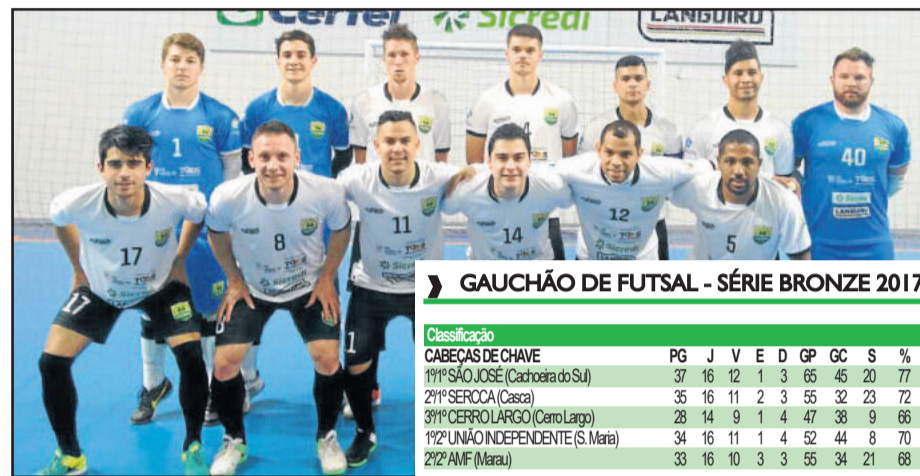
Cerfel
Sicredi
LANGUIRU

1
40
17
8
11
14
12
5

GAUCHÃO DE FUTSAL - SÉRIE BRONZE 2017

Classificação

| CABEÇAS DE CHAVE | PG | J | V | E | D | GP | GC | S | % |
|---|---|---|---|---|---|---|---|---|---|
| 1º/1º SÃO JOSÉ (Cachoeira do Sul) | 37 | 16 | 12 | 1 | 3 | 65 | 45 | 20 | 77 |
| 2º/1º SERCCA (Casca) | 35 | 16 | 11 | 2 | 3 | 55 | 32 | 23 | 72 |
| 3º/1º CERRO LARGO (Cerro Largo) | 28 | 14 | 9 | 1 | 4 | 47 | 38 | 9 | 66 |
| 1º/2º UNIÃO INDEPENDENTE (S. Maria) | 34 | 16 | 11 | 1 | 4 | 52 | 44 | 8 | 70 |
| 2º/2º AMF (Marau) | 33 | 16 | 10 | 3 | 3 | 55 | 34 | 21 | 68 |